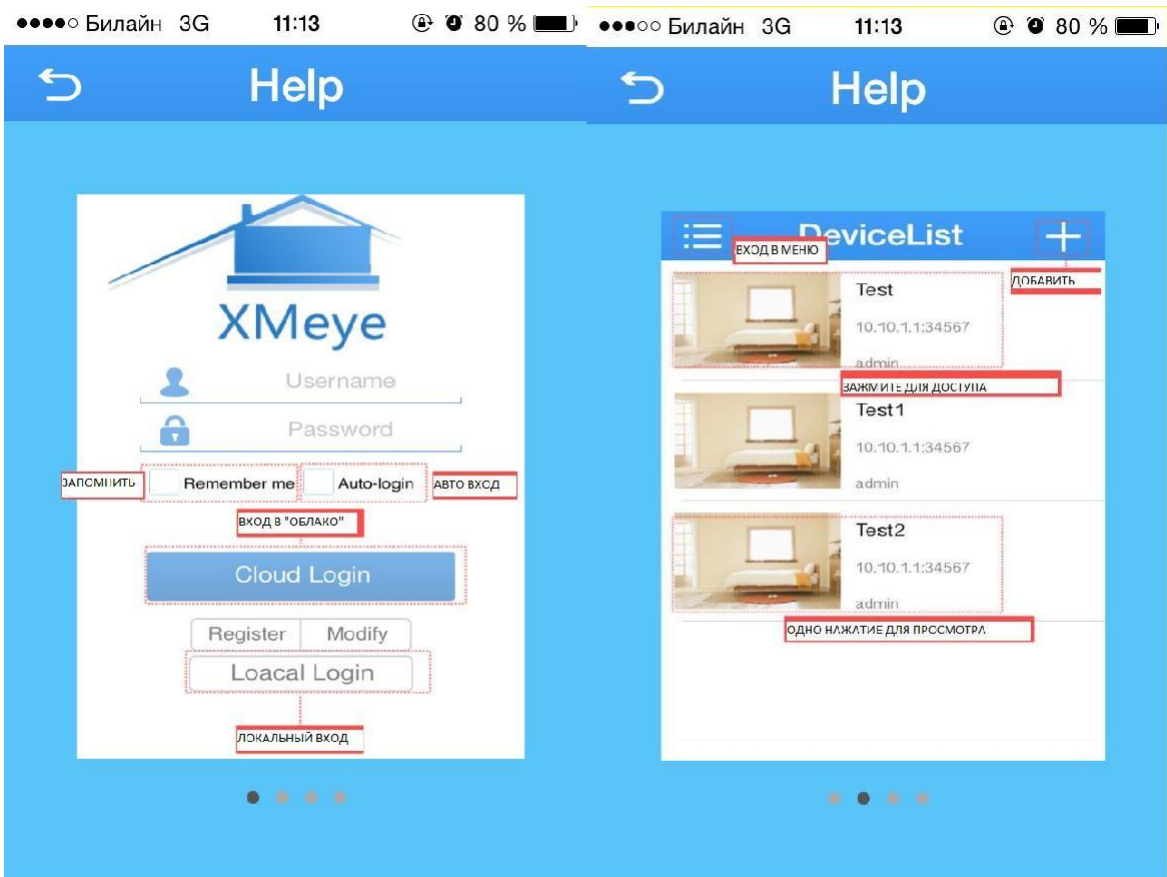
●●●●○ Билайн 3G 11:13 80 %

Help

XMeye

Username

Password

ЗАПОМНИТЬ Remember me Auto-login АВТО ВХОД

ВХОД В "ОБЛАКО"

Cloud Login

Register Modify

Loacal Login

ЛОКАЛЬНЫЙ ВХОД

●●●○○ Билайн 3G 11:13 80 %

Help

DeviceList

ВХОД В МЕНЮ

ДОБАВИТЬ

Test
10.10.1.1:34567
admin

ЗАЖМИТЕ ДЛЯ ДОСТУПА

Test1
10.10.1.1:34567
admin

Test2
10.10.1.1:34567
admin

ОДНО НАЖАТИЕ ДЛЯ ПРОСМОТРА